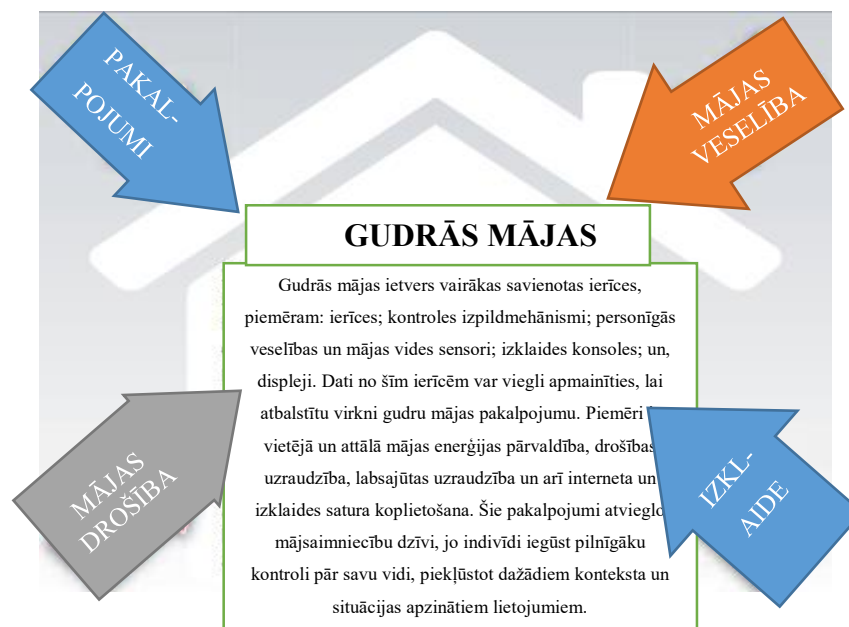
PAKAL-
POJUMI

MĀJAS
VESELĪBA

GUDRĀS MĀJAS

Gudrās mājas ietvers vairākas savienotas ierīces, piemēram: ierīces; kontroles izpildmehānismi; personīgās veselības un mājas vides sensori; izklaides konsoles; un, displeji. Dati no šīm ierīcēm var viegli apmainīties, lai atbalstītu virkni gudru mājas pakalpojumu. Piemēri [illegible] vietējā un attālā mājas enerģijas pārvaldība, drošības uzraudzība, labsajūtas uzraudzība un arī interneta un izklaides satura koplietošana. Šie pakalpojumi atviegl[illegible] mājsaimniecību dzīvi, jo indivīdi iegūst pilnīgāku kontroli pār savu vidi, piekļūstot dažādiem konteksta un situācijas apzinātiem lietojumiem.

MĀJAS
DROŠĪBA

IZKL-
AIDE